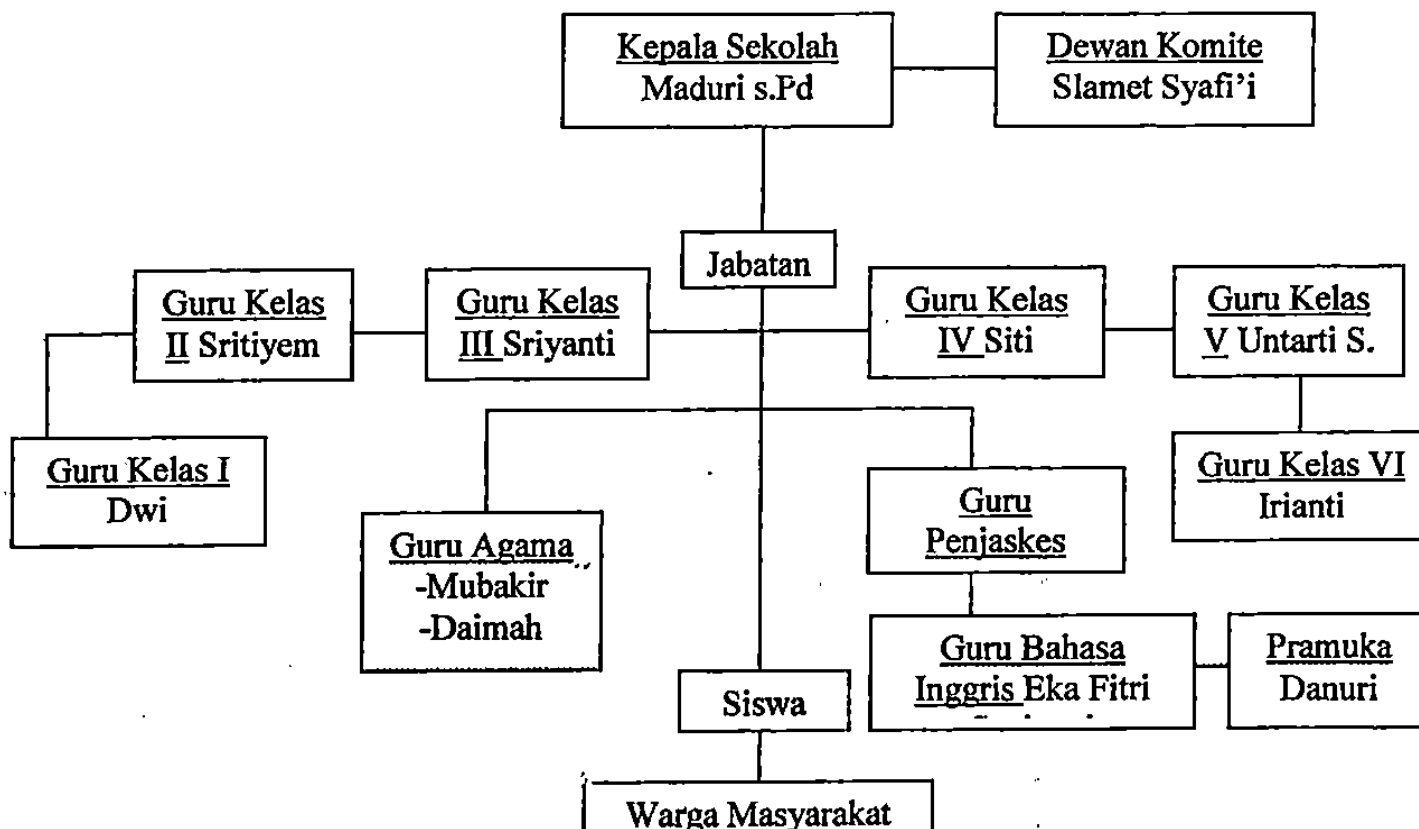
Kepala Sekolah
Maduri s.Pd

Dewan Komite
Slamet Syafi'i

Jabatan

Guru Kelas
II Sritiyem

Guru Kelas
III Sriyanti

Guru Kelas
IV Siti

Guru Kelas
V Untarti S.

Guru Kelas I
Dwi

Guru Agama
-Mubakir
-Daimah

Guru
Penjaskes

Guru Kelas VI
Irianti

Guru Bahasa
Inggris Eka Fitri

Pramuka
Danuri

Siswa

Warga Masyarakat